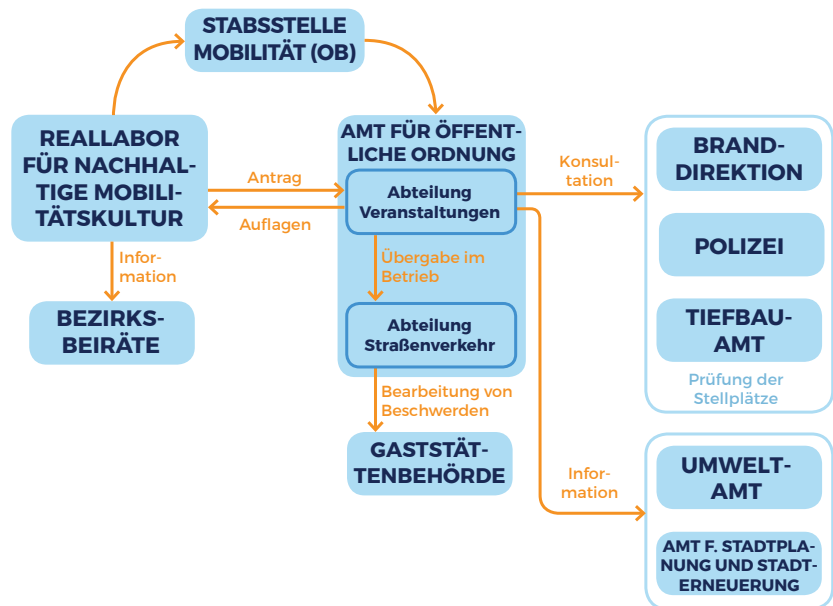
STABSSTELLE MOBILITÄT (OB)

REALLABOR FÜR NACHHALTIGE MOBILITÄTSKULTUR

Antrag

Auflagen

Information

BEZIRKSBEIRÄTE

AMT FÜR ÖFFENTLICHE ORDNUNG

Abteilung Veranstaltungen

Übergabe im Betrieb

Abteilung Straßenverkehr

Bearbeitung von Beschwerden

GASTSTÄTTENBEHÖRDE

Konsultation

BRANDDIREKTION

POLIZEI

TIEFBAUAMT

Prüfung der Stellplätze

Information

UMWELTAMT

AMT F. STADTPLANUNG UND STADTERNEUERUNG